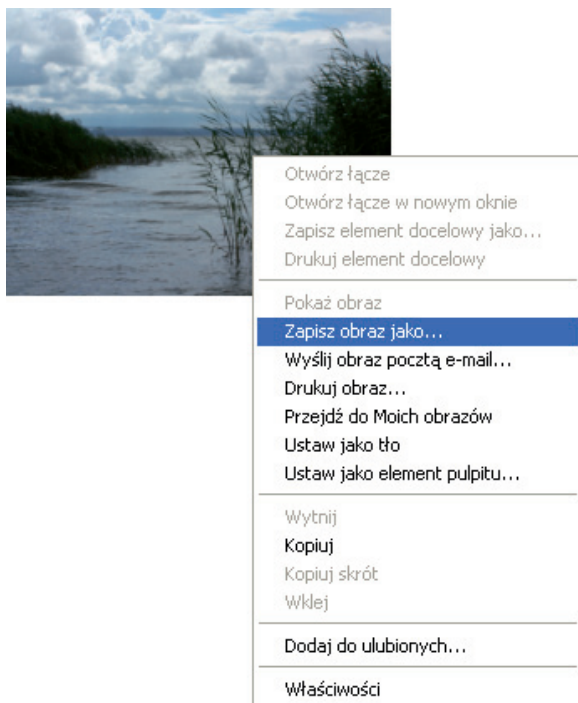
Otwórz łącze
Otwórz łącze w nowym oknie
Zapisz element docelowy jako...
Drukuj element docelowy

Pokaż obraz
Zapisz obraz jako...
Wyślij obraz pocztą e-mail...
Drukuj obraz...
Przejdź do Moich obrazów
Ustaw jako tło
Ustaw jako element pulpitu...

Wytnij
Kopiuj
Kopiuj skrót
Wklej

Dodaj do ulubionych...

Właściwości